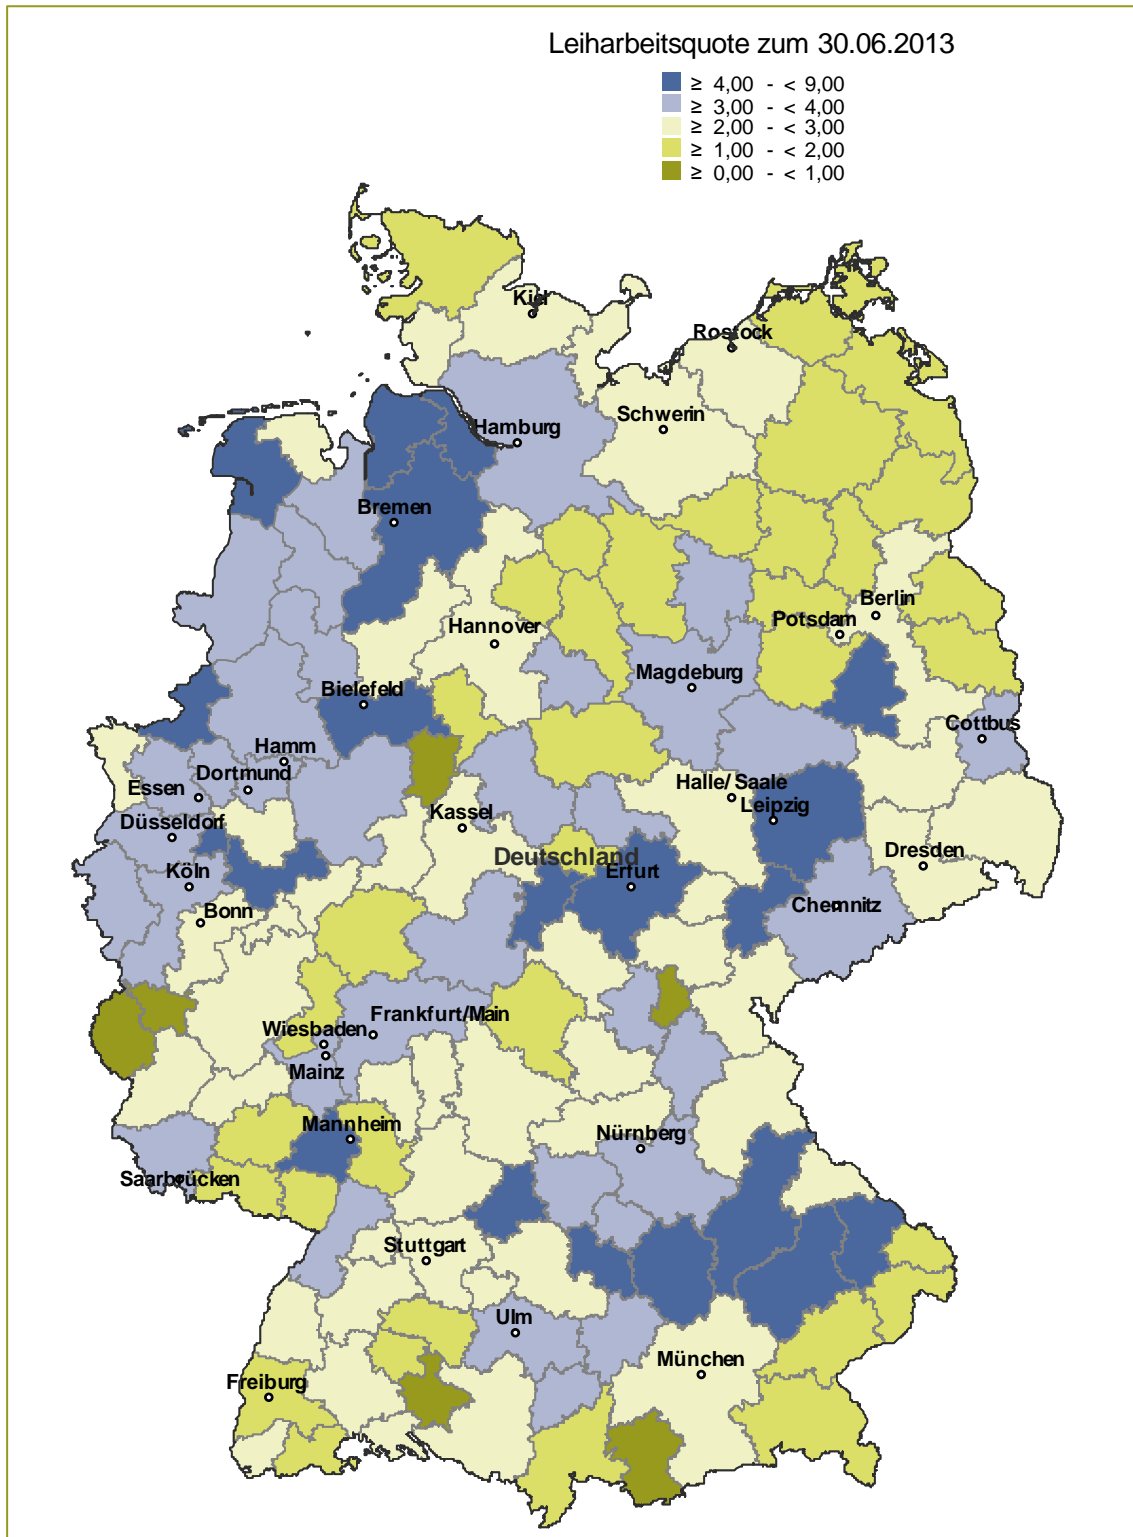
Leiharbeitsquote zum 30.06.2013

≥ 4,00 - < 9,00
≥ 3,00 - < 4,00
≥ 2,00 - < 3,00
≥ 1,00 - < 2,00
≥ 0,00 - < 1,00

Kiel
Rostock
Hamburg
Schwerin
Bremen
Berlin
Potsdam
Hannover
Magdeburg
Bielefeld
Cottbus
Hamm
Dortmund
Essen
Halle/ Saale
Leipzig
Kassel
Düsseldorf
Deutschland
Dresden
Köln
Erfurt
Bonn
Chemnitz
Frankfurt/Main
Wiesbaden
Mainz
Mannheim
Nürnberg
Saarbrücken
Stuttgart
Ulm
München
Freiburg